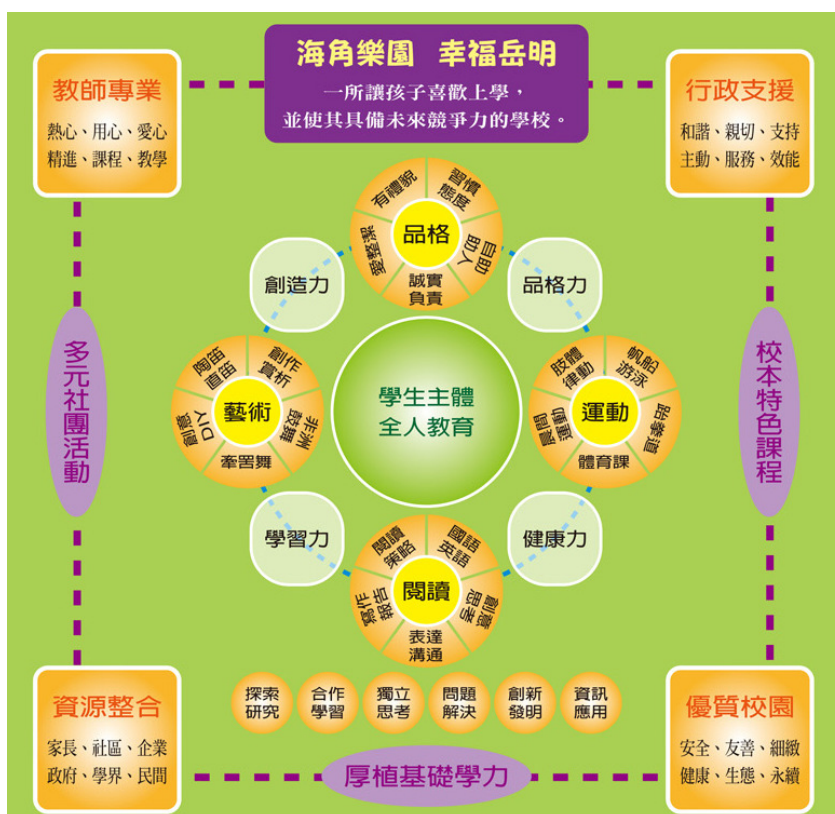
海角樂園 幸福岳明

一所讓孩子喜歡上學，並使其具備未來競爭力的學校。

教師專業

熱心、用心、愛心
精進、課程、教學

行政支援

和諧、親切、支持
主動、服務、效能

多元社團活動

校本特色課程

品格

有禮貌
習慣態度
自助助人
誠實負責
感恩惜福

創造力

品格力

藝術

陶笛直笛
創作賞析
非洲鼓舞
牽罟舞
DIY創意

學生主體
全人教育

運動

肢體律動
帆船游泳
跆拳道
體育課
健康飲食

學習力

健康力

閱讀

閱讀策略
國語英語
創意思考
表達溝通
品格閱讀

探索研究
合作學習
獨立思考
問題解決
創新發明
資訊應用

資源整合

家長、社區、企業
政府、學界、民間

厚植基礎學力

優質校園

安全、友善、細緻
健康、生態、永續